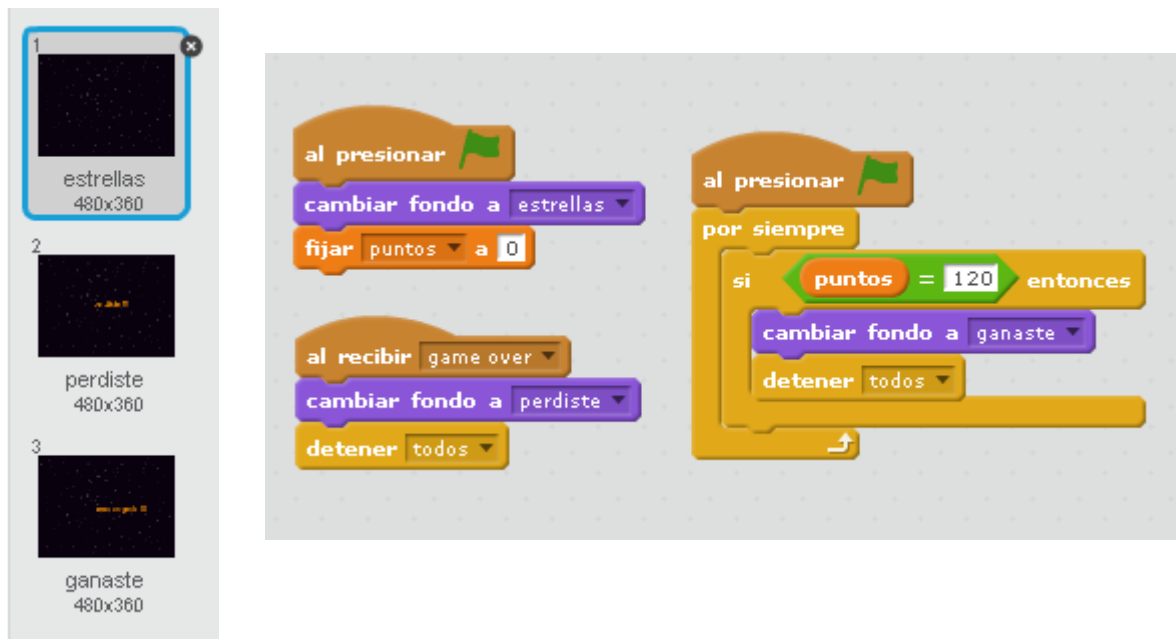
1
estrellas
480x360

2
perdiste
480x360

3
ganaste
480x360

al presionar
cambiar fondo a estrellas
fijar puntos a 0

al recibir game over
cambiar fondo a perdiste
detener todos

al presionar
por siempre
si puntos = 120 entonces
cambiar fondo a ganaste
detener todos